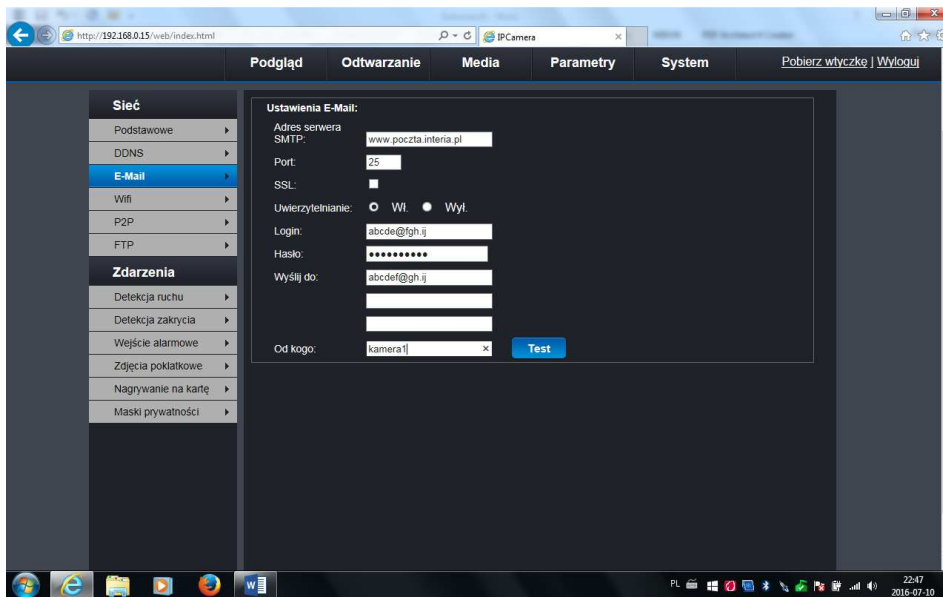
http://192.168.0.15/web/index.html

IPCamera

Podgląd Odtwarzanie Media Parametry System

Pobierz wtyczkę | Wyloguj

Sieć
Podstawowe
DDNS
E-Mail
Wifi
P2P
FTP
Zdarzenia
Detekcja ruchu
Detekcja zakrycia
Wejście alarmowe
Zdjęcia poklatkowe
Nagrywanie na kartę
Maski prywatności

Ustawienia E-Mail:

Adres serwera SMTP: www.poczta.interia.pl
Port: 25
SSL:
Uwierzytelnianie: Wł. Wył.
Login: abcde@fgh.ij
Hasło: ••••••••••
Wyślij do: abcdef@gh.ij
Od kogo: kamera1
Test

PL
22:47
2016-07-10